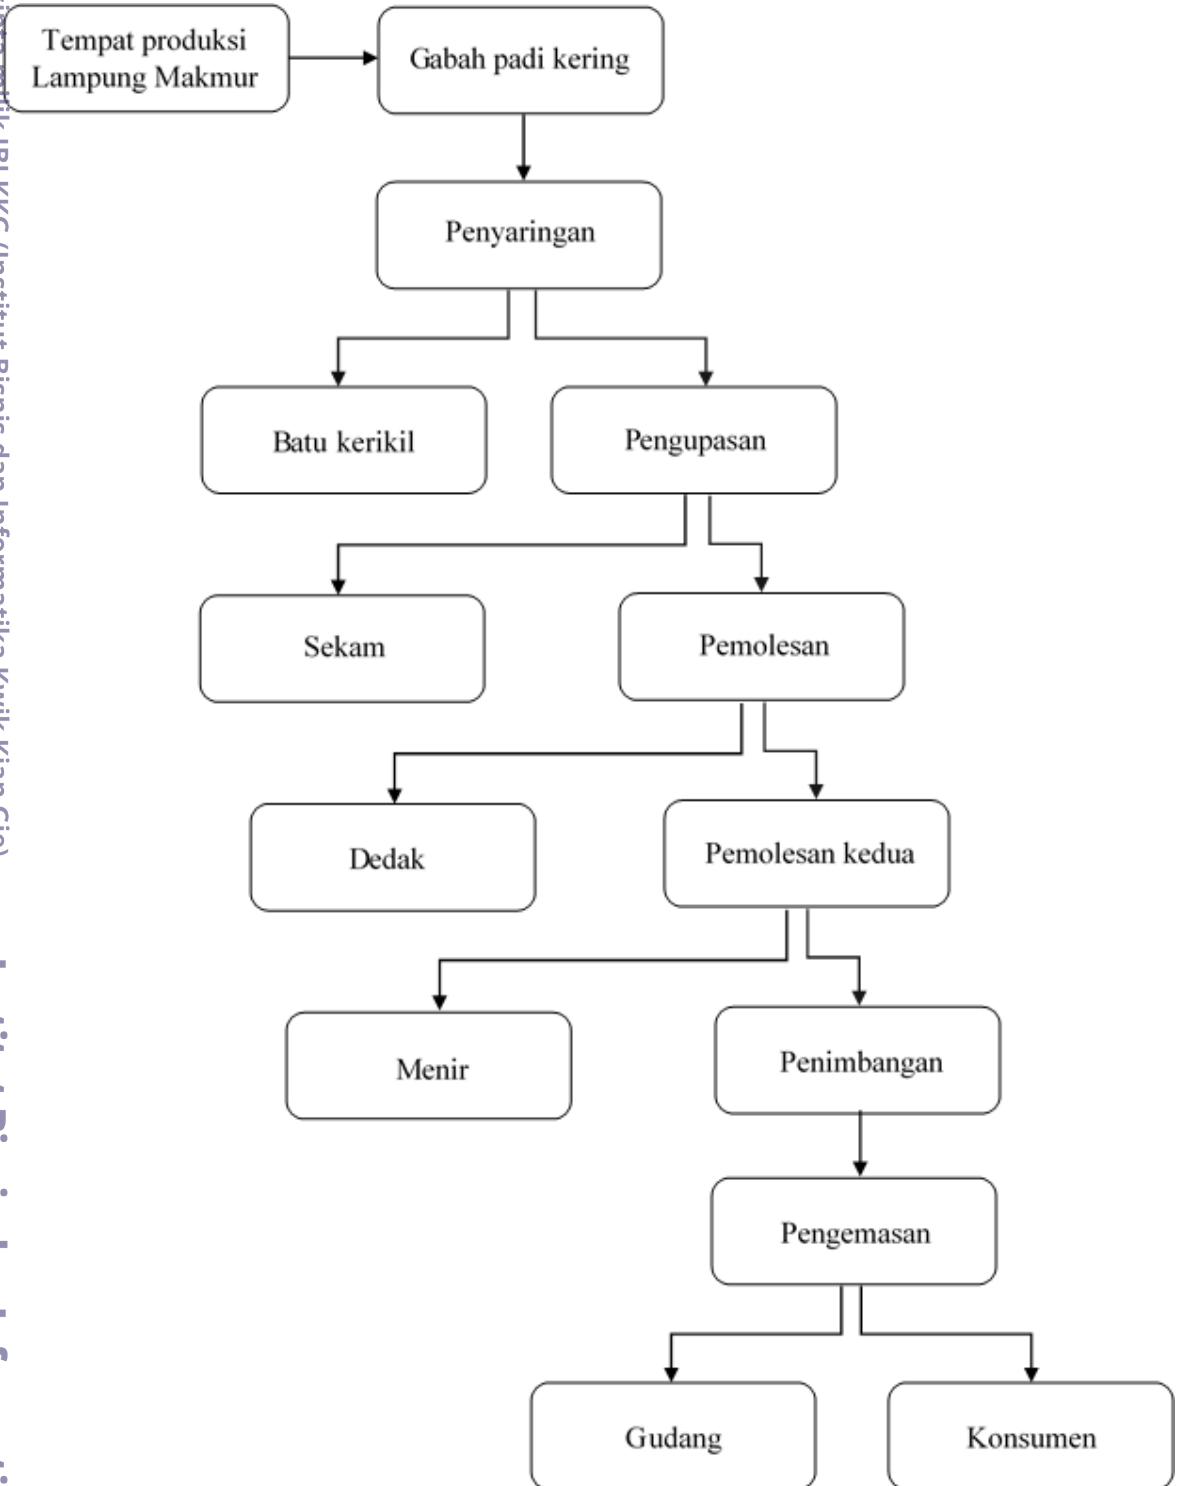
Tempat produksi Lampung Makmur

Gabah padi kering

Penyaringan

Batu kerikil

Pengupasan

Sekam

Pemolesan

Dedak

Pemolesan kedua

Menir

Penimbangan

Pengemasan

Gudang

Konsumen

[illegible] milik IPB KKG (Institut Bisnis dan Informatika Kwik Kian Gie)